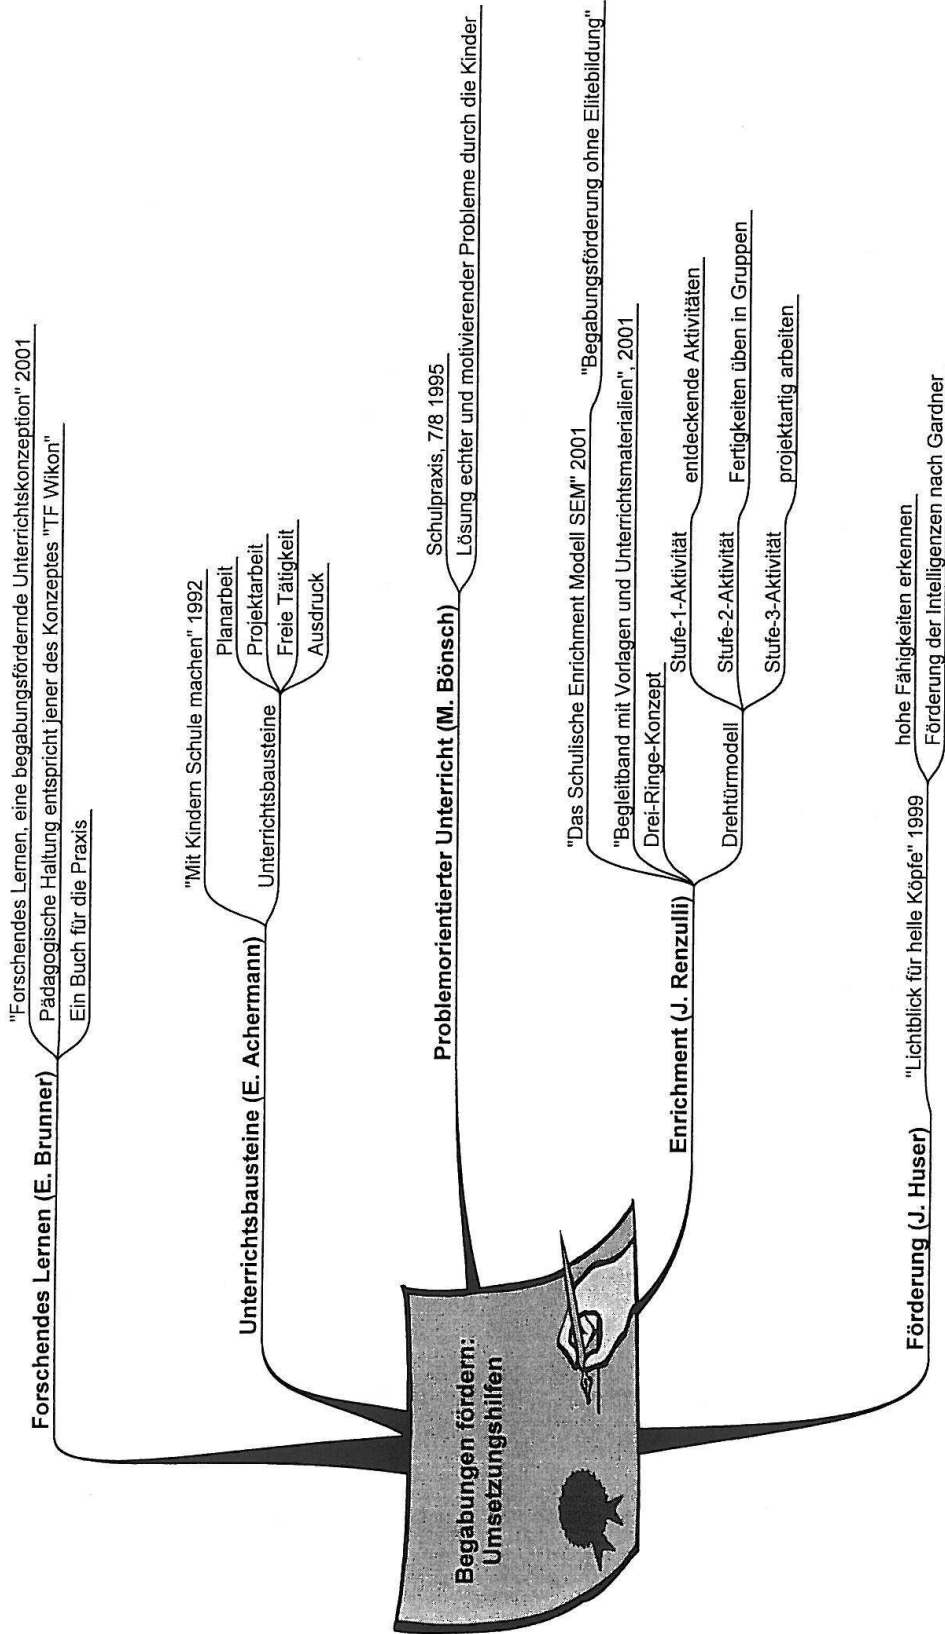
Begabungen fördern: Umsetzungshilfen

Forschendes Lernen (E. Brunner)
"Forschendes Lernen, eine begabungsfördernde Unterrichtskonzeption" 2001
Pädagogische Haltung entspricht jener des Konzeptes "TF Wikon"
Ein Buch für die Praxis

Unterrichtsbausteine (E. Achermann)
"Mit Kindern Schule machen" 1992
Unterrichtsbausteine
Planarbeit
Projektarbeit
Freie Tätigkeit
Ausdruck

Problemorientierter Unterricht (M. Bönsch)
Schulpraxis, 7/8 1995
Lösung echter und motivierender Probleme durch die Kinder

Enrichment (J. Renzulli)
"Das Schulische Enrichment Modell SEM" 2001
"Begabungsförderung ohne Elitebildung"
"Begleitband mit Vorlagen und Unterrichtsmaterialien", 2001
Drei-Ringe-Konzept
Drehtürmodell
Stufe-1-Aktivität
entdeckende Aktivitäten
Stufe-2-Aktivität
Fertigkeiten üben in Gruppen
Stufe-3-Aktivität
projektartig arbeiten

Förderung (J. Huser)
"Lichtblick für helle Köpfe" 1999
hohe Fähigkeiten erkennen
Förderung der Intelligenzen nach Gardner